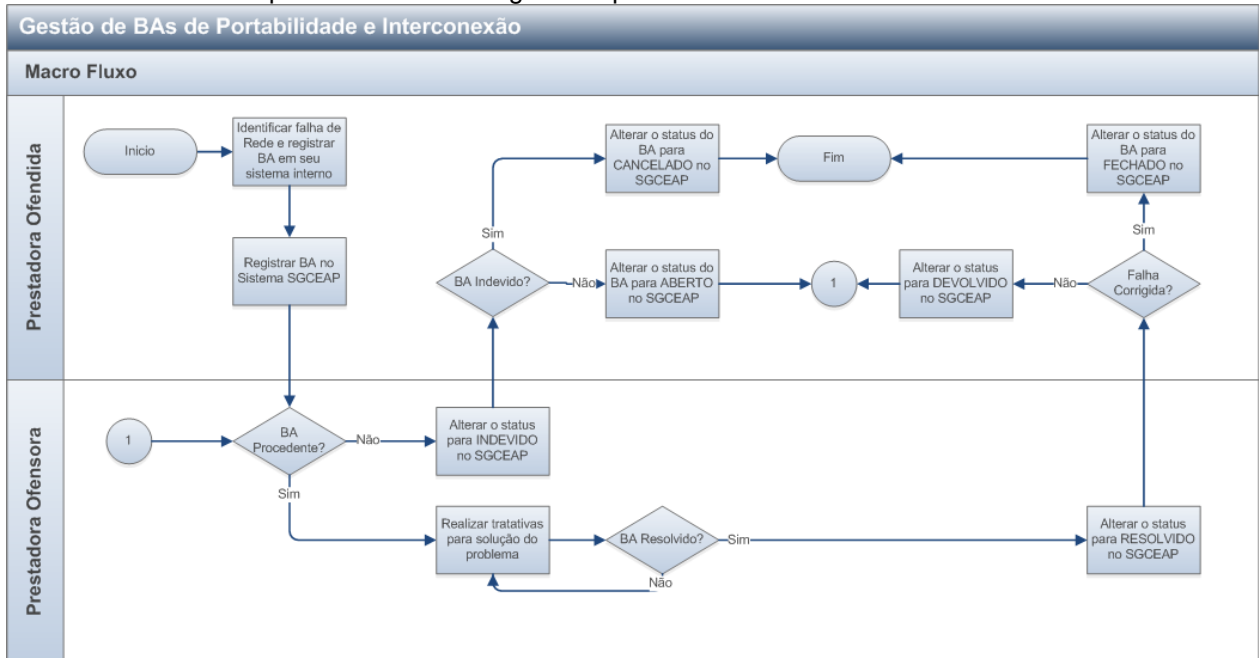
Gestão de BAs de Portabilidade e Interconexão

Macro Fluxo

Prestadora Ofendida

Inicio

Identificar falha de Rede e registrar BA em seu sistema interno

Registrar BA no Sistema SGCEAP

Sim

BA Indevido?

Não

Alterar o status do BA para CANCELADO no SGCEAP

Fim

Alterar o status do BA para ABERTO no SGCEAP

1

Alterar o status para DEVOLVIDO no SGCEAP

Não

Falha Corrigida?

Sim

Alterar o status do BA para FECHADO no SGCEAP

Prestadora Ofensora

1

BA Procedente?

Não

Alterar o status para INDEVIDO no SGCEAP

Sim

Realizar tratativas para solução do problema

BA Resolvido?

Sim

Não

Alterar o status para RESOLVIDO no SGCEAP